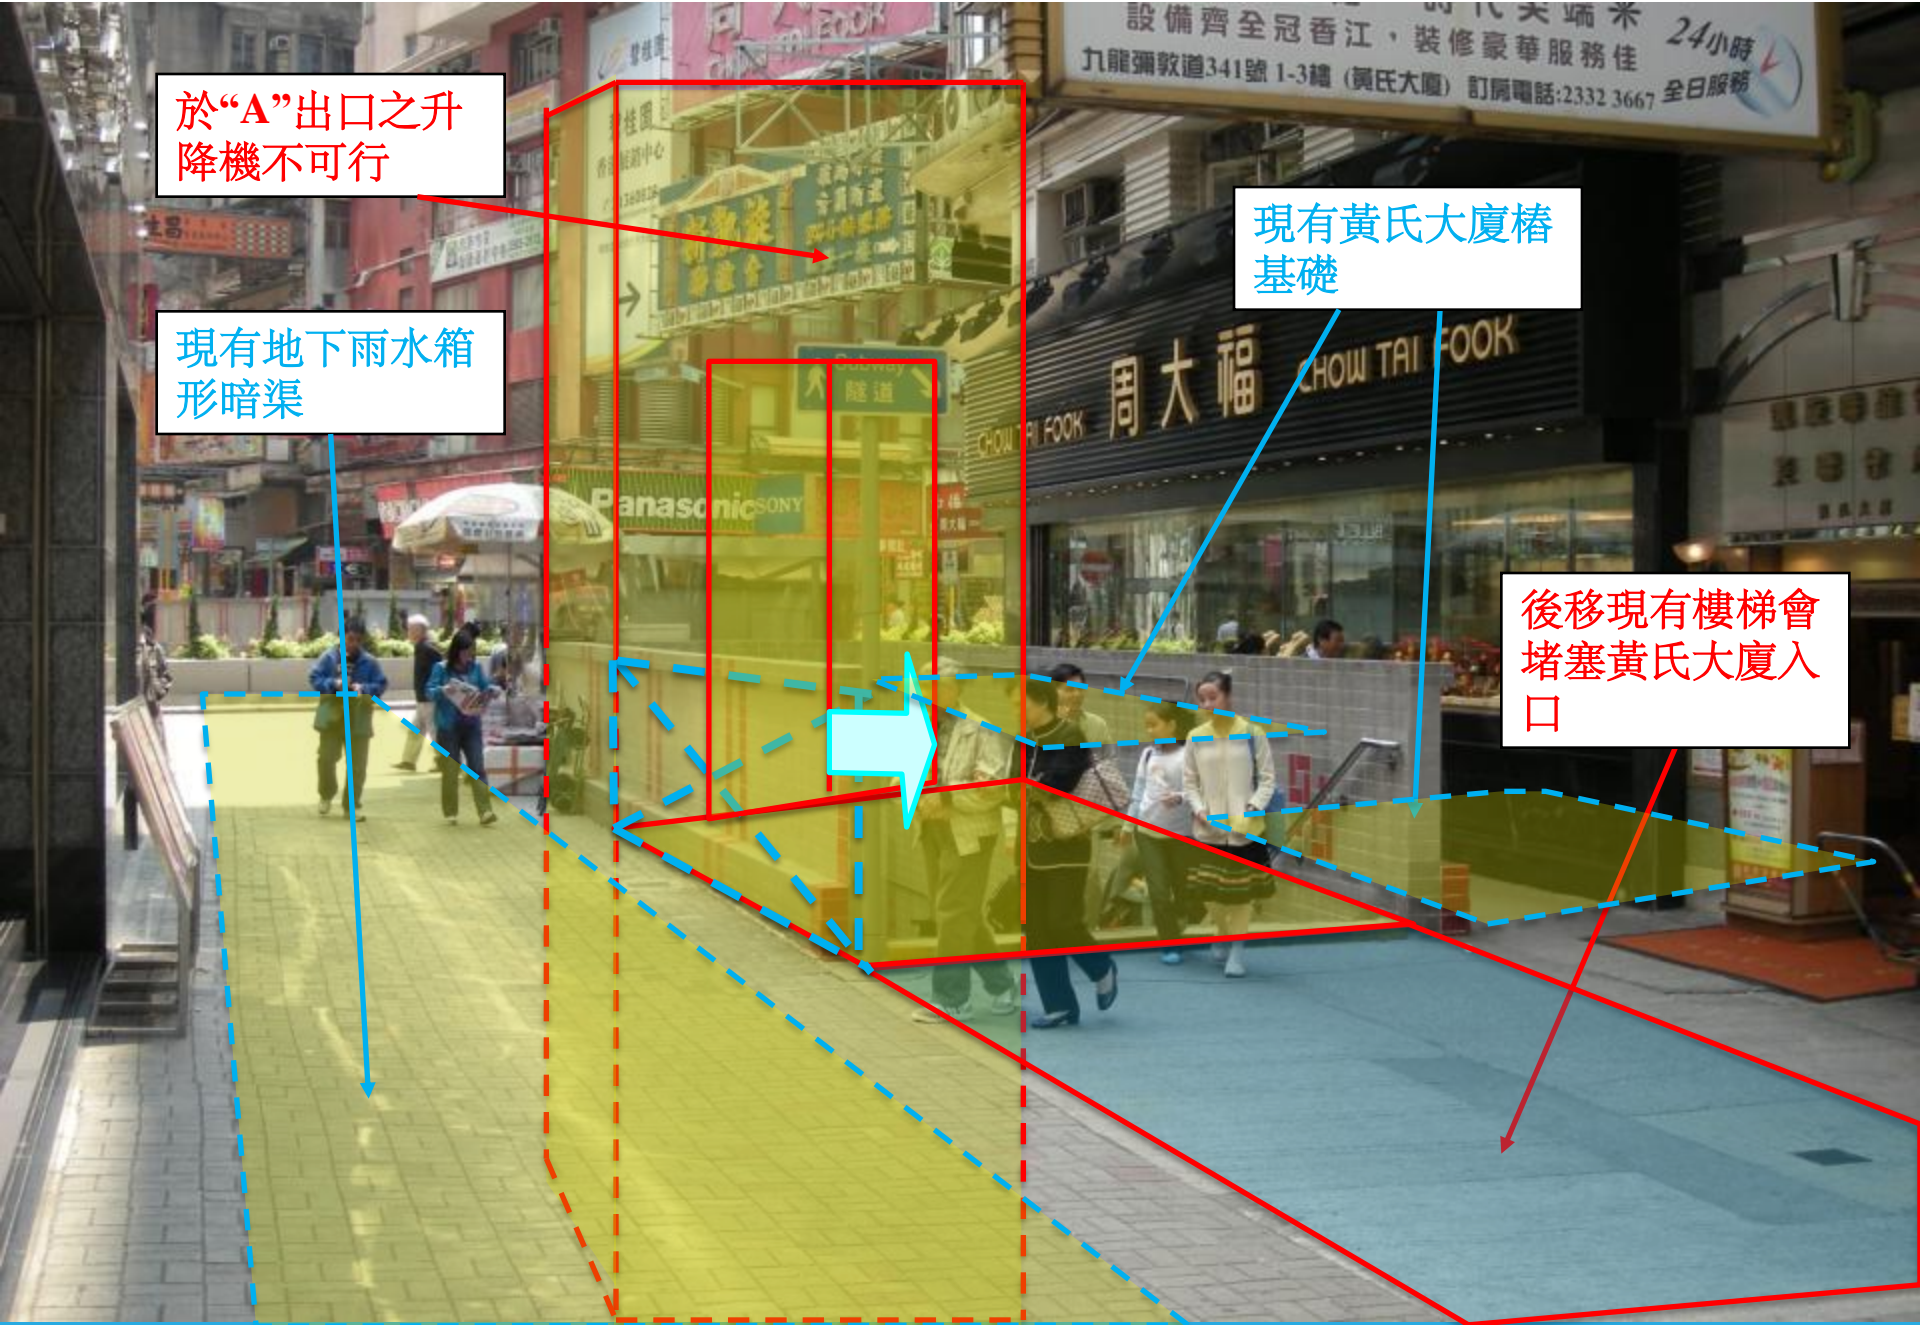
於“A”出口之升降機不可行

現有地下雨水箱形暗渠

現有黃氏大廈樁基礎

後移現有樓梯會堵塞黃氏大廈入口

設備齊全冠香江，裝修豪華服務佳

24小時 全日服務

九龍彌敦道341號 1-3樓 (黃氏大廈) 訂房電話:2332 3667

周大福 CHOW TAI FOOK

CHOW TAI FOOK

隧道

Panasonic SONY